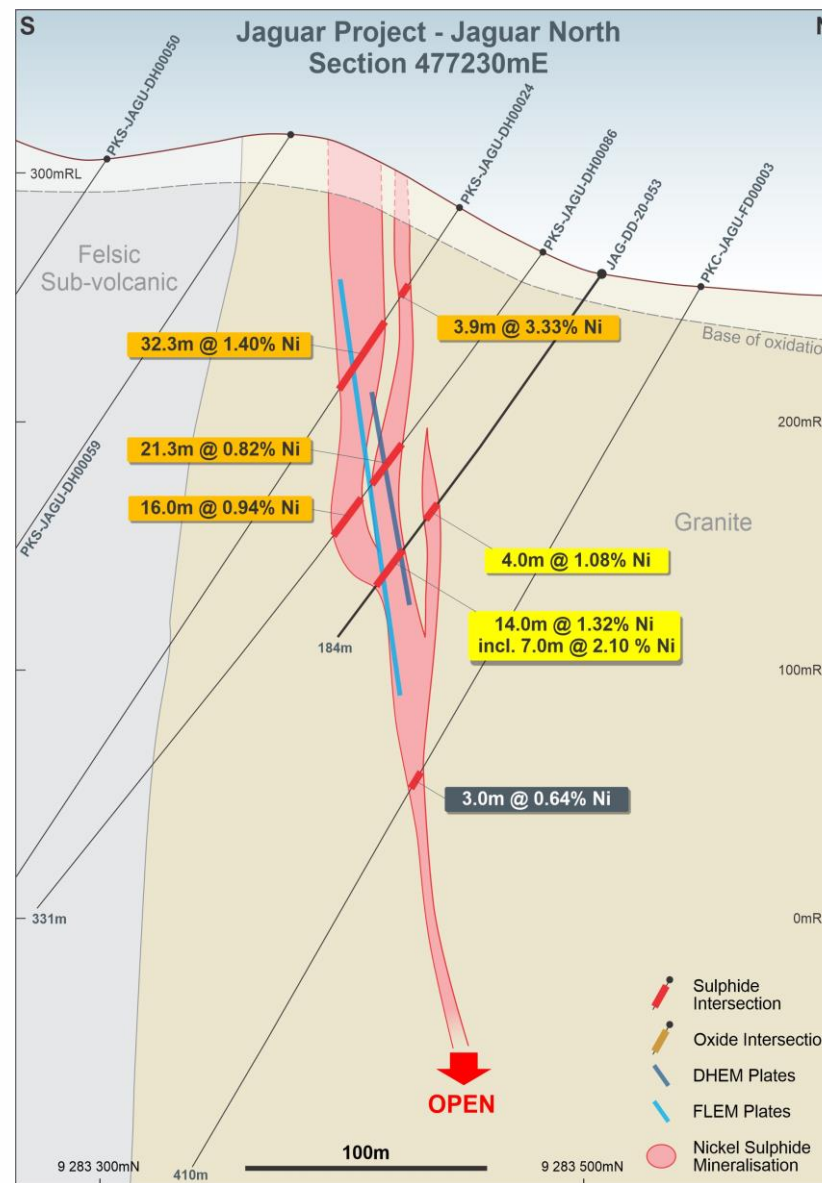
S

Jaguar Project - Jaguar North
Section 477230mE

N

PKS-JAGU-DH00050

PKS-JAGU-DH00024

PKS-JAGU-DH00086

JAG-DD-20-053

PKC-JAGU-FD00003

300mRL

Felsic Sub-volcanic

3.9m @ 3.33% Ni

32.3m @ 1.40% Ni

Base of oxidatio

200mR

21.3m @ 0.82% Ni

PKS-JAGU-DH00059

16.0m @ 0.94% Ni

Granite

4.0m @ 1.08% Ni

14.0m @ 1.32% Ni
incl. 7.0m @ 2.10 % Ni

184m

100mR

3.0m @ 0.64% Ni

331m

0mR

Sulphide Intersection

Oxide Intersectio

DHEM Plates

FLEM Plates

Nickel Sulphide Mineralisation

OPEN

100m

9 283 300mN

410m

9 283 500mN